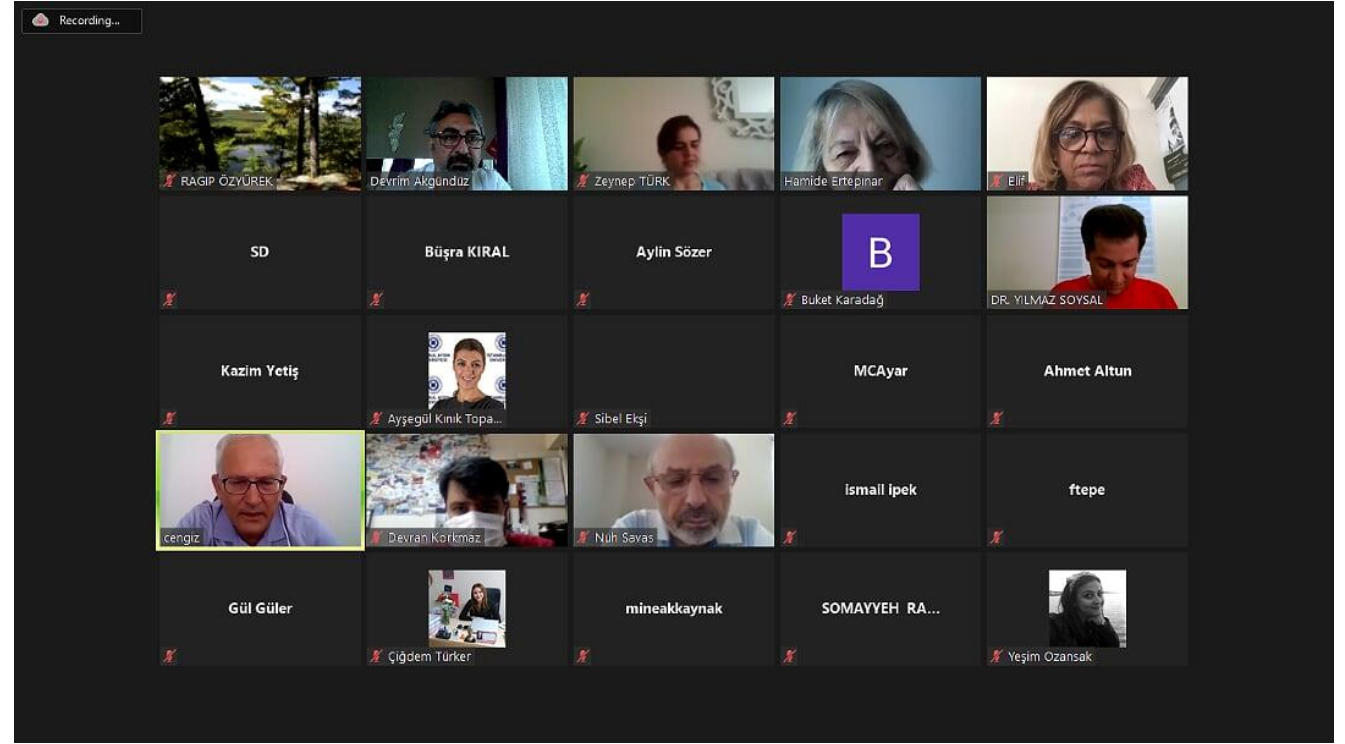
Recording...

RAGIP ÖZYÜREK
Devrim Akgündüz
Zeynep TÜRK
Hamide Ertepınar
Elif

SD
Büşra KIRAL
Aylin Sözer
B
Buket Karadağ
DR. YILMAZ SOYSAL

Kazim Yetiş
Ayşegül Kınık Topa...
Sibel Ekşi
MCAyar
Ahmet Altun

cengiz
Devran Korkmaz
Nuh Savas
ismail ipek
ftepe

Gül Güler
Çiğdem Türker
mineakkaynak
SOMAYYEH RA...
Yeşim Ozansak